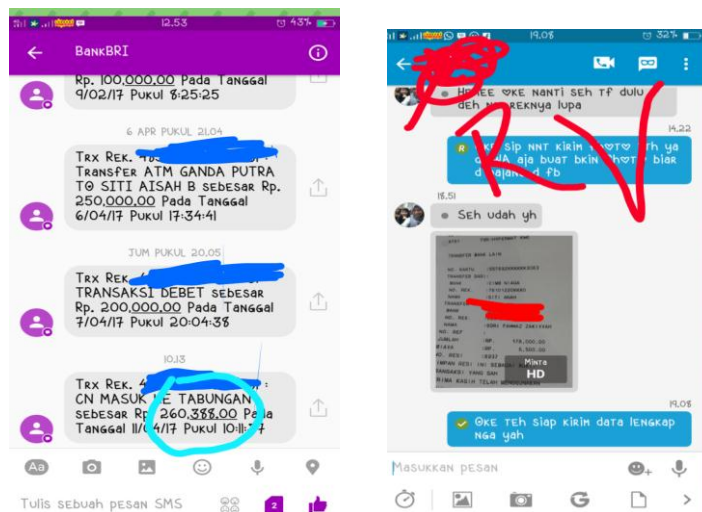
12.53 43%

BankBRI

Rp. 100.000.00 Pada Tanggal 9/02/17 Pukul 8:25:25

6 APR PUKUL 21.04

Trx Rek. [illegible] Transfer ATM GANDA PUTRA TO SITI AISAH B sebesar Rp. 250.000.00 Pada Tanggal 6/04/17 Pukul 17:34:41

JUM PUKUL 20.05

Trx Rek. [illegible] TRANSAKSI DEBET sebesar Rp. 200.000.00 Pada Tanggal 7/04/17 Pukul 20:04:38

10.13

Trx Rek. 4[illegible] : CN MASUK KE TABUNGAN sebesar Rp 260.388.00 Pada Tanggal 11/04/17 Pukul 10:11:17

Aa

Tulis sebuah pesan SMS

19.08 32%

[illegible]

Hmeee oke nanti seh tf dulu deh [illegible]reknya lupa

14.22

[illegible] sip nnt kirim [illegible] ya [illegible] aja buat bkin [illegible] biar d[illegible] fb

18.51

Seh udah yh

Minta HD

19.08

Oke teh siap kirim data lengkap nga yah

Masukkan pesan